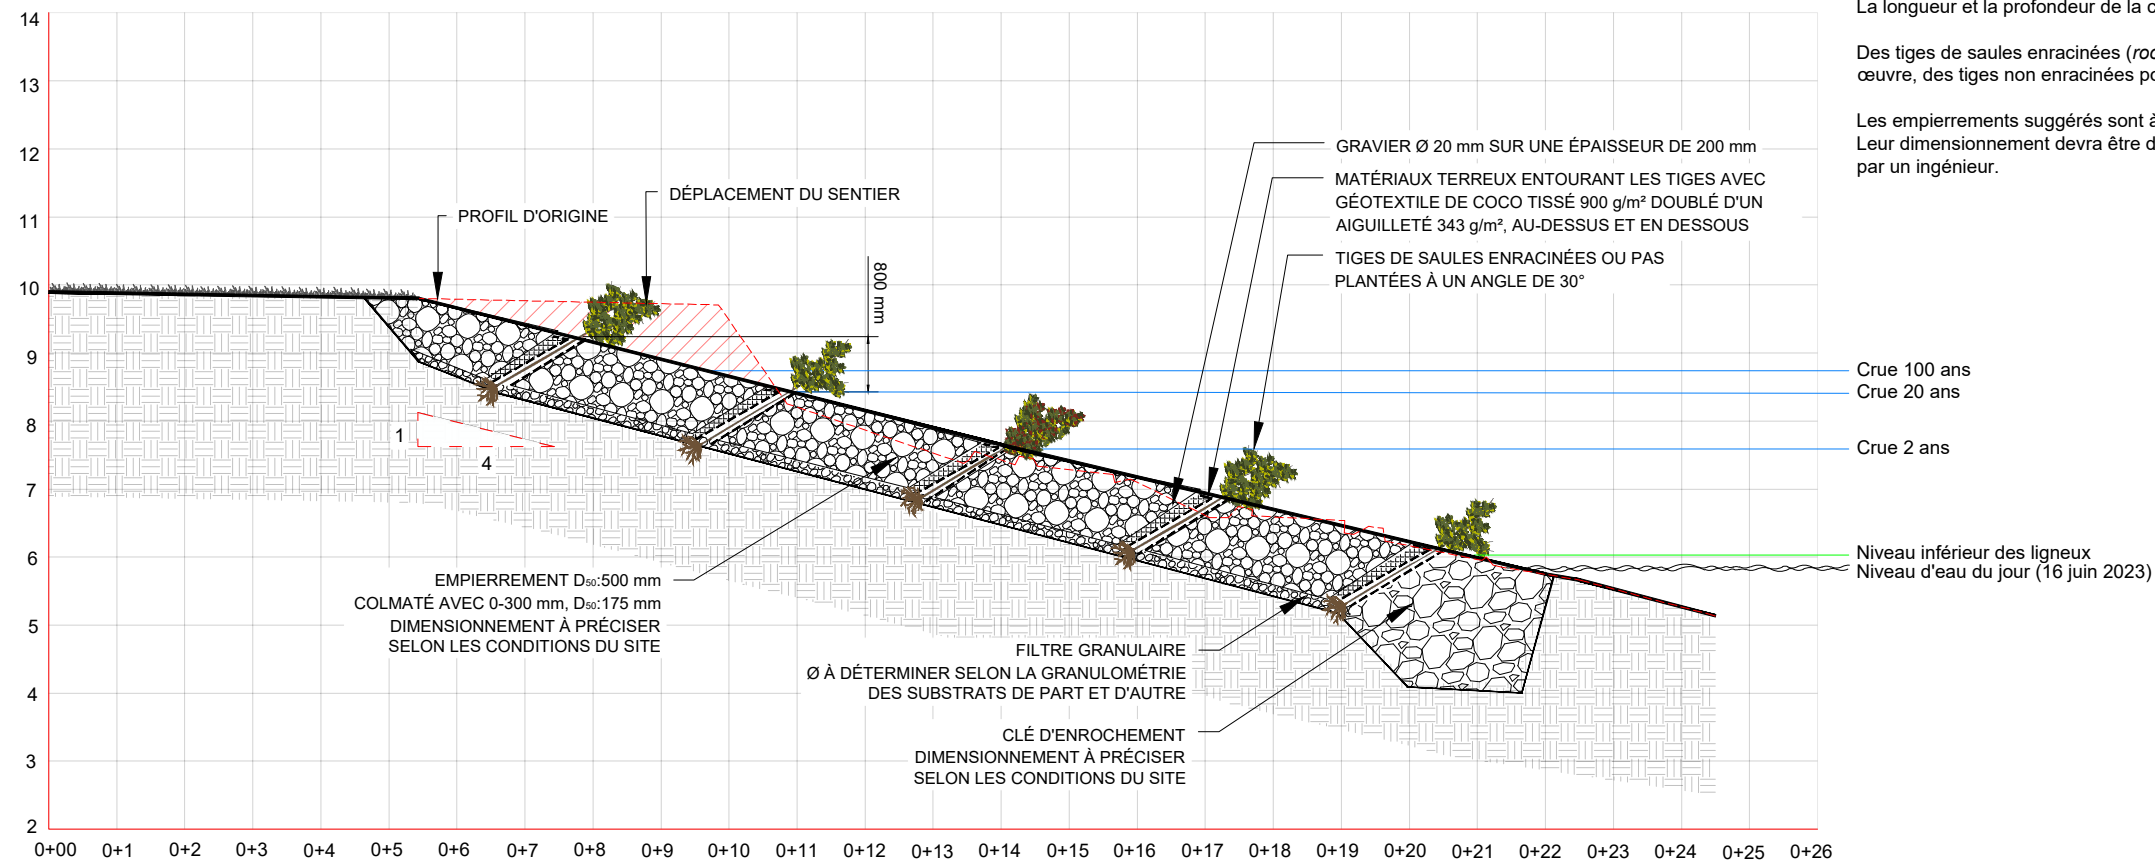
La longueur et la profondeur de la c

Des tiges de saules enracinées (roc
œuvre, des tiges non enracinées po

Les empierrements suggérés sont à
Leur dimensionnement devra être d
par un ingénieur.

14
13
12
11
10
9
8
7
6
5
4
3
2

GRAVIER Ø 20 mm SUR UNE ÉPAISSEUR DE 200 mm

MATÉRIAUX TERREUX ENTOURANT LES TIGES AVEC GÉOTEXTILE DE COCO TISSÉ 900 g/m² DOUBLÉ D'UN AIGUILLETÉ 343 g/m², AU-DESSUS ET EN DESSOUS

TIGES DE SAULES ENRACINÉES OU PAS PLANTÉES À UN ANGLE DE 30°

DÉPLACEMENT DU SENTIER

PROFIL D'ORIGINE

800 mm

Crue 100 ans
Crue 20 ans
Crue 2 ans

1
4

Niveau inférieur des ligneux
Niveau d'eau du jour (16 juin 2023)

EMPIERREMENT $D_{50}$:500 mm
COLMATÉ AVEC 0-300 mm, $D_{50}$:175 mm
DIMENSIONNEMENT À PRÉCISER
SELON LES CONDITIONS DU SITE

FILTRE GRANULAIRE
Ø À DÉTERMINER SELON LA GRANULOMÉTRIE
DES SUBSTRATS DE PART ET D'AUTRE

CLÉ D'ENROCHEMENT
DIMENSIONNEMENT À PRÉCISER
SELON LES CONDITIONS DU SITE

0+00 0+1 0+2 0+3 0+4 0+5 0+6 0+7 0+8 0+9 0+10 0+11 0+12 0+13 0+14 0+15 0+16 0+17 0+18 0+19 0+20 0+21 0+22 0+23 0+24 0+25 0+26